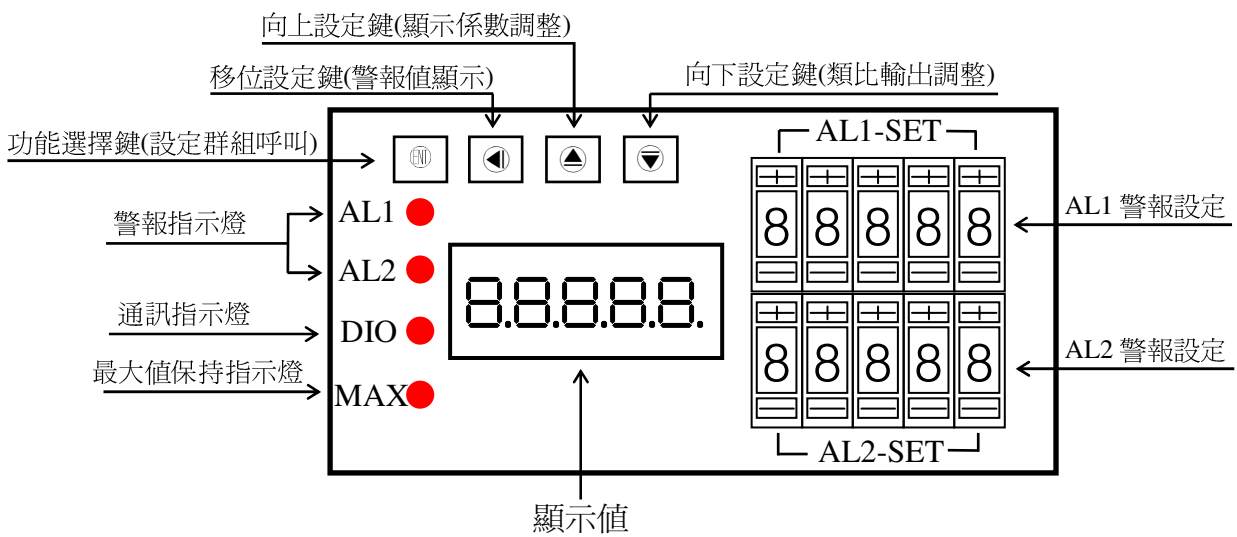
向上設定鍵(顯示係數調整)

移位設定鍵(警報值顯示)

向下設定鍵(類比輸出調整)

功能選擇鍵(設定群組呼叫)

ENT

AL1-SET

8 8 8 8 8

AL1 警報設定

警報指示燈

AL1

AL2

8.8.8.8.8.

通訊指示燈

DIO

8 8 8 8 8

AL2 警報設定

最大值保持指示燈

MAX

AL2-SET

顯示值